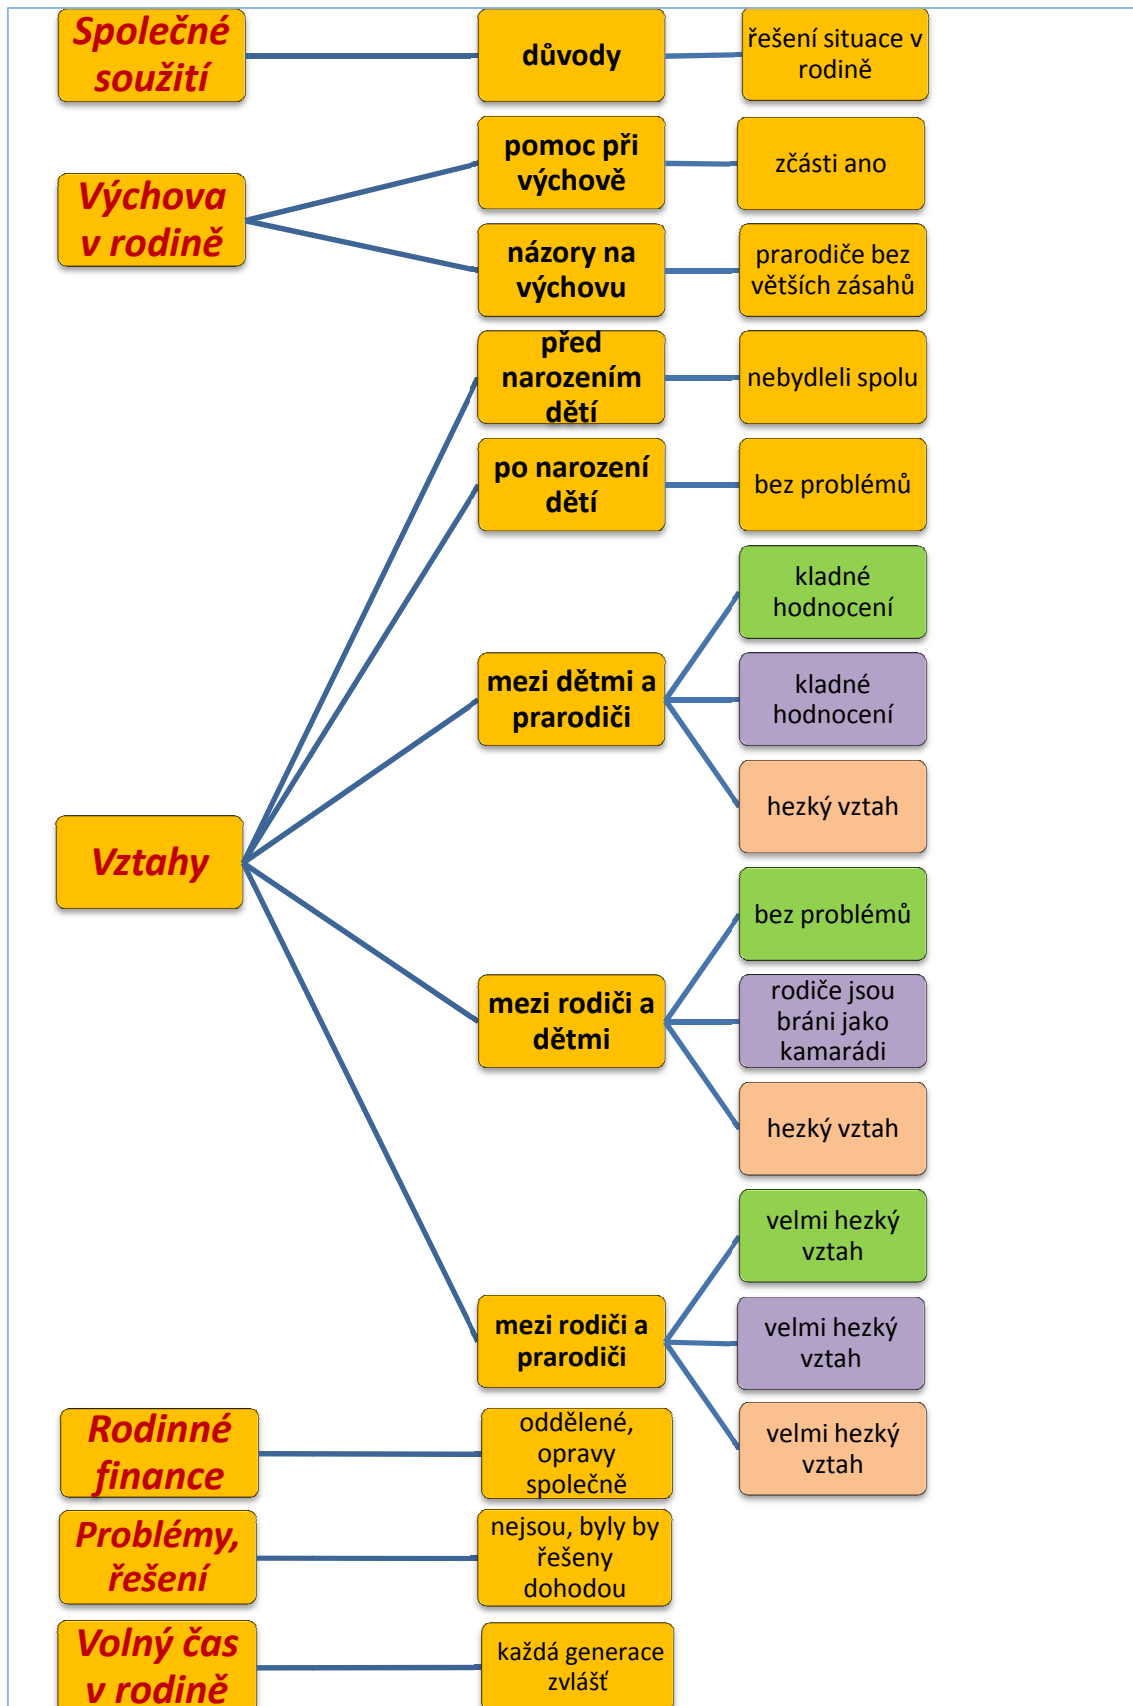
Společné soužití

důvody

řešení situace v rodině

Výchova v rodině

pomoc při výchově

zčásti ano

názory na výchovu

prarodiče bez větších zásahů

Vztahy

před narozením dětí

nebydleli spolu

po narození dětí

bez problémů

mezi dětmi a prarodiči

kladné hodnocení

kladné hodnocení

hezký vztah

mezi rodiči a dětmi

bez problémů

rodiče jsou bráni jako kamarádi

hezký vztah

mezi rodiči a prarodiči

velmi hezký vztah

velmi hezký vztah

velmi hezký vztah

Rodinné finance

oddělené, opravy společně

Problémy, řešení

nejsou, byly by řešeny dohodou

Volný čas v rodině

každá generace zvlášť